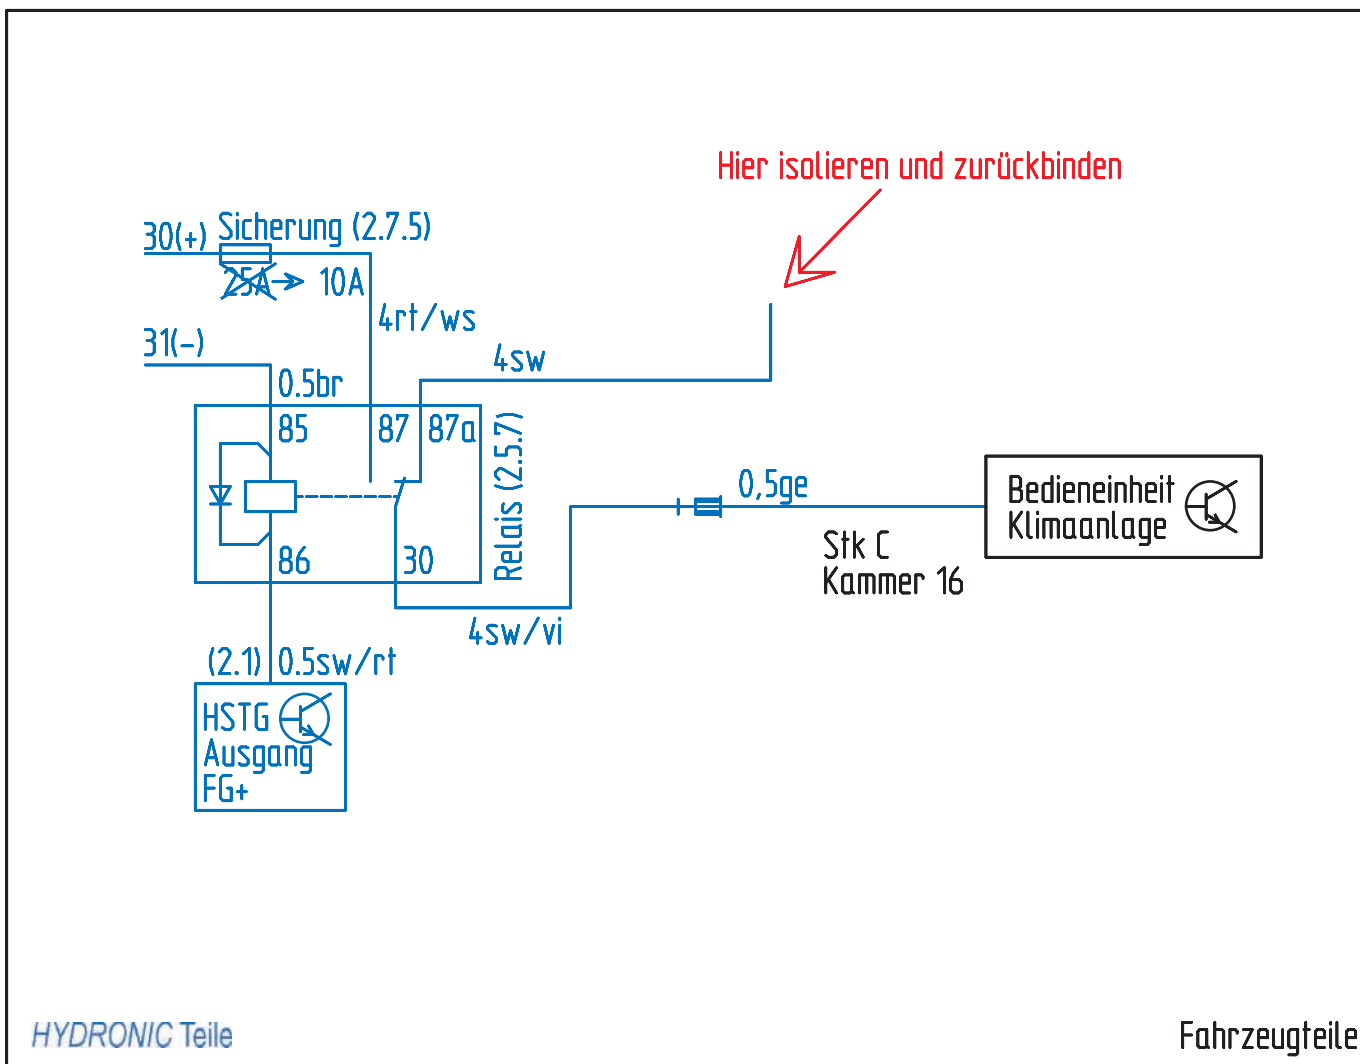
Hier isolieren und zurückbinden

30(+) Sicherung (2.7.5)
25A → 10A
4rt/ws
31(-)
4sw
0.5br
85
87
87a
Relais (2.5.7)
86
30
0,5ge
Bedieneinheit Klimaanlage
Stk C
Kammer 16
4sw/vi
(2.1) 0.5sw/rt
HSTG Ausgang FG+

HYDRONIC Teile
Fahrzeugteile